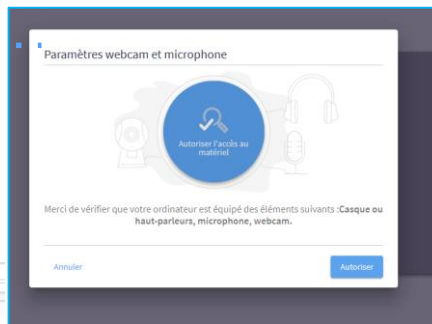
Paramètres webcam et microphone

Autoriser l'accès au matériel

Merci de vérifier que votre ordinateur est équipé des éléments suivants : Casque ou haut-parleurs, microphone, webcam.

Annuler

Autoriser